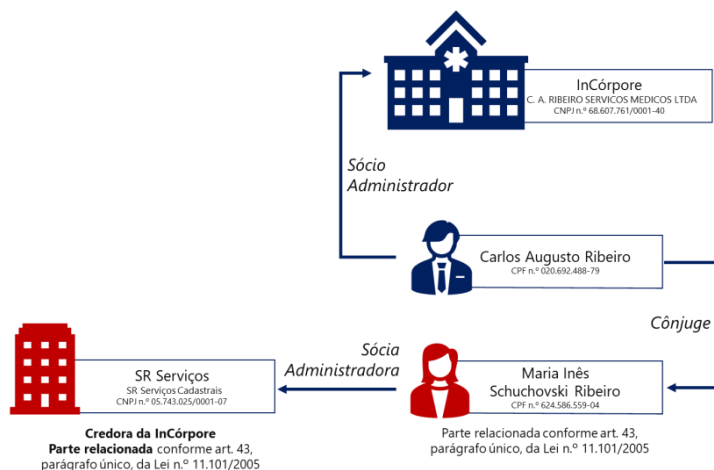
InCórpore
C. A. RIBEIRO SERVICOS MEDICOS LTDA
CNPJ n.º 68.607.761/0001-40

Sócio Administrador

Carlos Augusto Ribeiro
CPF n.º 020.692.488-79

Cônjuge

SR Serviços
SR Serviços Cadastrais
CNPJ n.º 05.743.025/0001-07

Sócia Administradora

Maria Inês Schuchovski Ribeiro
CPF n.º 624.586.559-04

**Credora da InCórpore**
**Parte relacionada** conforme art. 43, parágrafo único, da Lei n.º 11.101/2005

Parte relacionada conforme art. 43, parágrafo único, da Lei n.º 11.101/2005